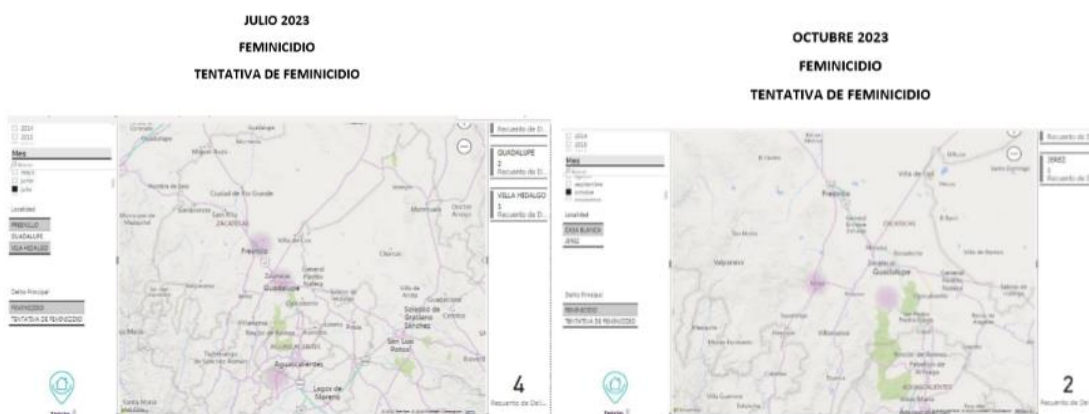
JULIO 2023

FEMINICIDIO

TENTATIVA DE FEMINICIDIO

2014
2015

Mes

mayo
junio
julio

Localidad

FRESNILLO
GUADALUPE
VILLA HIDALGO

Delito Principal

FEMINICIDIO
TENTATIVA DE FEMINICIDIO

Fresnillo

Guadalupe

Aguascalientes

Recuento de D...

GUADALUPE
2
Recuento de D...

VILLA HIDALGO
1
Recuento de D...

4
Recuento de Del...

OCTUBRE 2023

FEMINICIDIO

TENTATIVA DE FEMINICIDIO

2014
2015

Mes

septiembre
octubre

Localidad

CASA BLANCA
JEREZ

Delito Principal

FEMINICIDIO
TENTATIVA DE FEMINICIDIO

Fresnillo

Guadalupe

Recuento de D...

JEREZ
1
Recuento de D...

2
Recuento de Del...